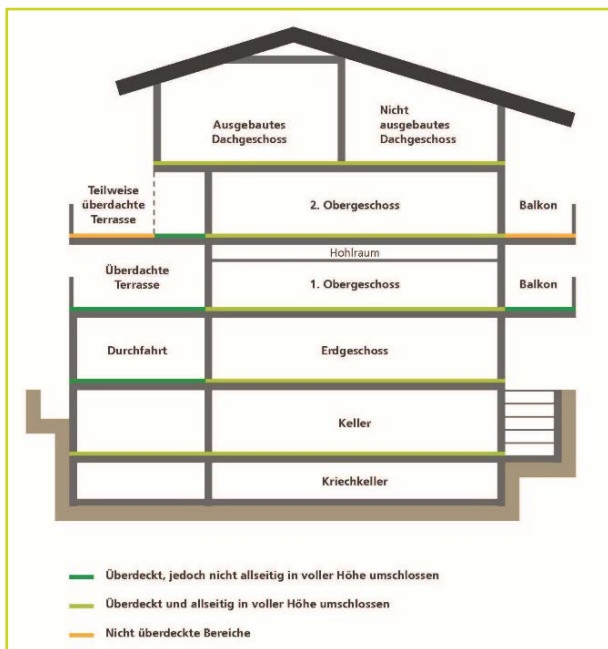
Ausgebautes Dachgeschoss

Nicht ausgebautes Dachgeschoss

Teilweise überdachte Terrasse

2. Obergeschoss

Balkon

Hohlraum

Überdachte Terrasse

1. Obergeschoss

Balkon

Durchfahrt

Erdgeschoss

Keller

Kriechkeller

Überdeckt, jedoch nicht allseitig in voller Höhe umschlossen

Überdeckt und allseitig in voller Höhe umschlossen

Nicht überdeckte Bereiche